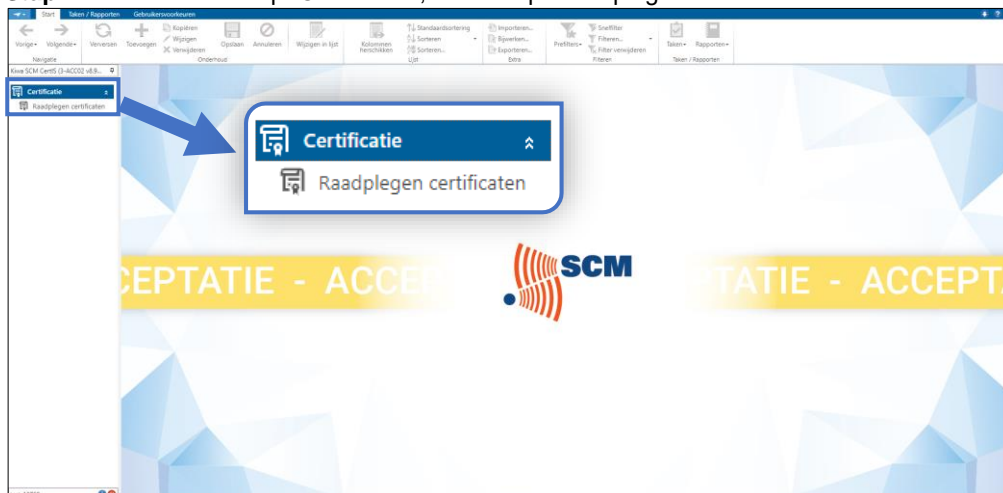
Start Taken / Rapporten Gebruikersvoorkeuren

Vorige Volgende Verversen Toevoegen Kopiëren Wijzigen Verwijderen Opslaan Annuleren Wijzigen in lijst Kolommen herschikken Standaardsortering Sorteren Sorteren... Importeren... Bijwerken... Exporteren... Prefilters Snelfilter Filteren... Filter verwijderen Taken Rapporten

Navigatie Onderhoud Lijst Extra Filteren Taken / Rapporten

Kiwa SCM CertIS (3-ACC02 v8.8...

Certificatie

Raadplegen certificaten

Certificatie

Raadplegen certificaten

EPTATIE - ACC

SCM

TATIE - ACCEPT